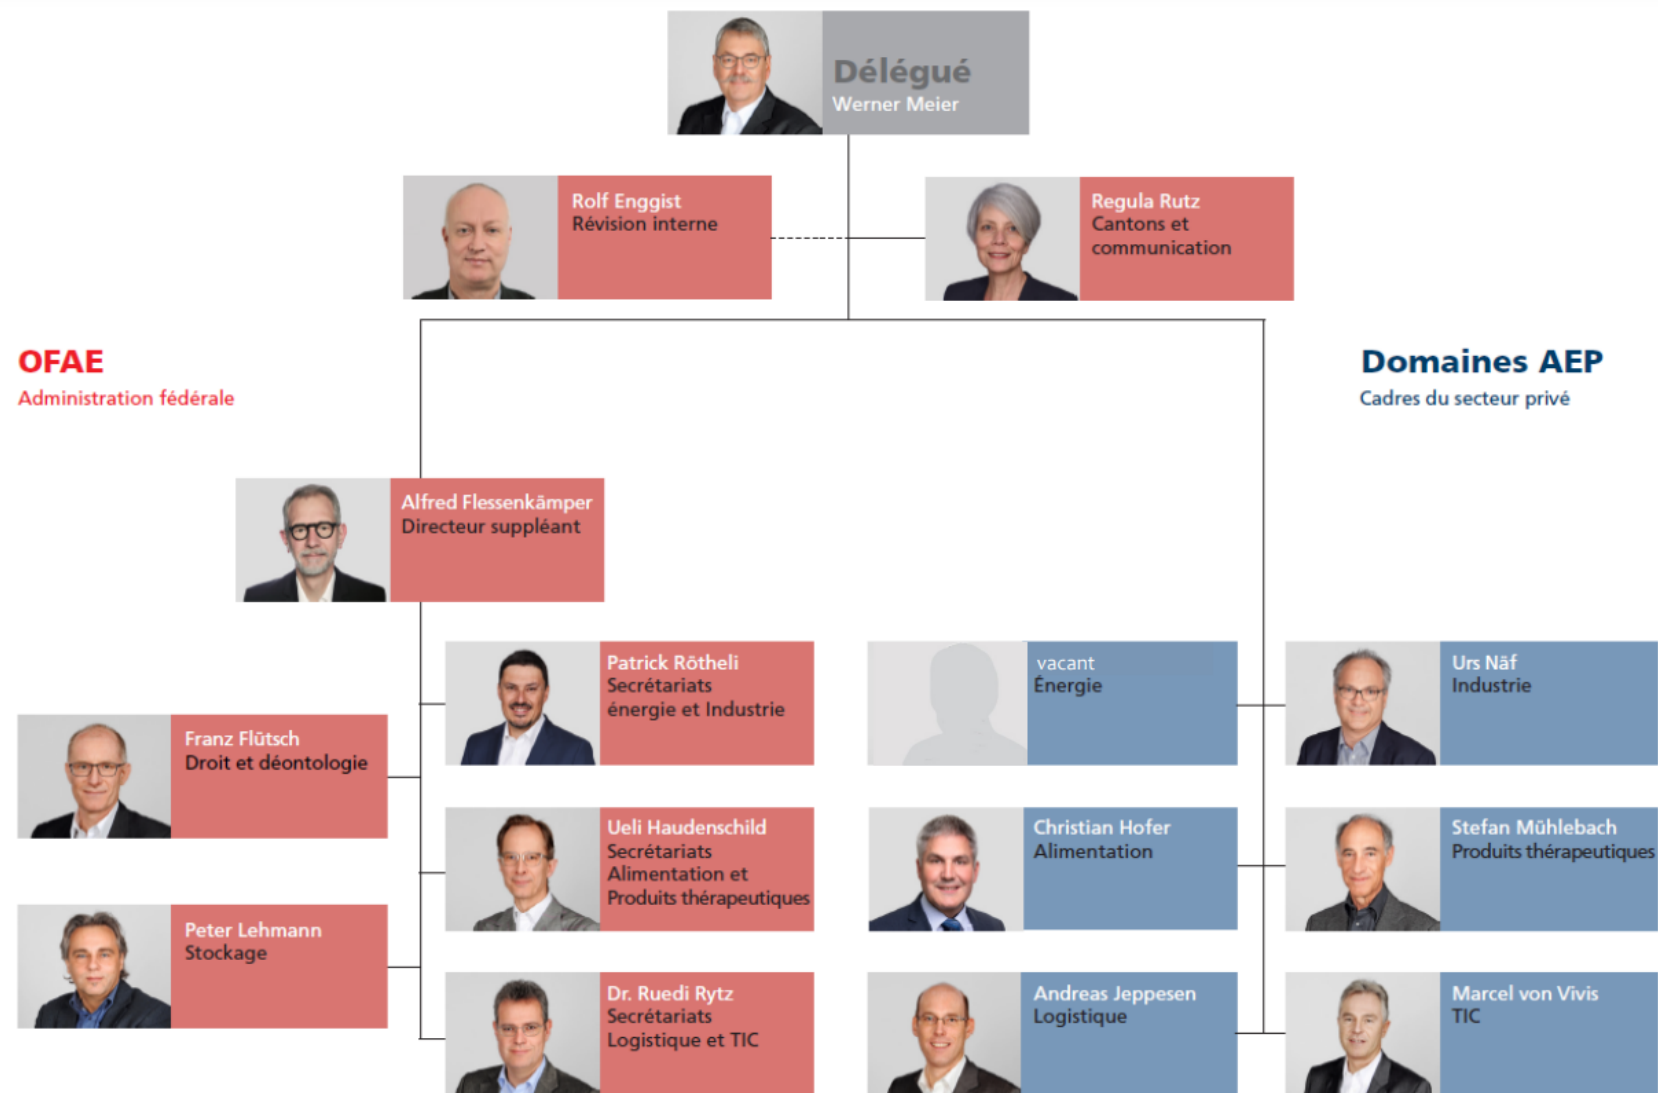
Délégué
Werner Meier

Rolf Enggist
Révision interne

Regula Rutz
Cantons et communication

OFAE
Administration fédérale

Domaines AEP
Cadres du secteur privé

Alfred Flessenkämper
Directeur suppléant

Patrick Rötheli
Secrétariats énergie et Industrie

vacant
Énergie

Urs Näf
Industrie

Franz Flütsch
Droit et déontologie

Ueli Haudenschild
Secrétariats Alimentation et Produits thérapeutiques

Christian Hofer
Alimentation

Stefan Mühlebach
Produits thérapeutiques

Peter Lehmann
Stockage

Dr. Ruedi Rytz
Secrétariats Logistique et TIC

Andreas Jeppesen
Logistique

Marcel von Vivis
TIC